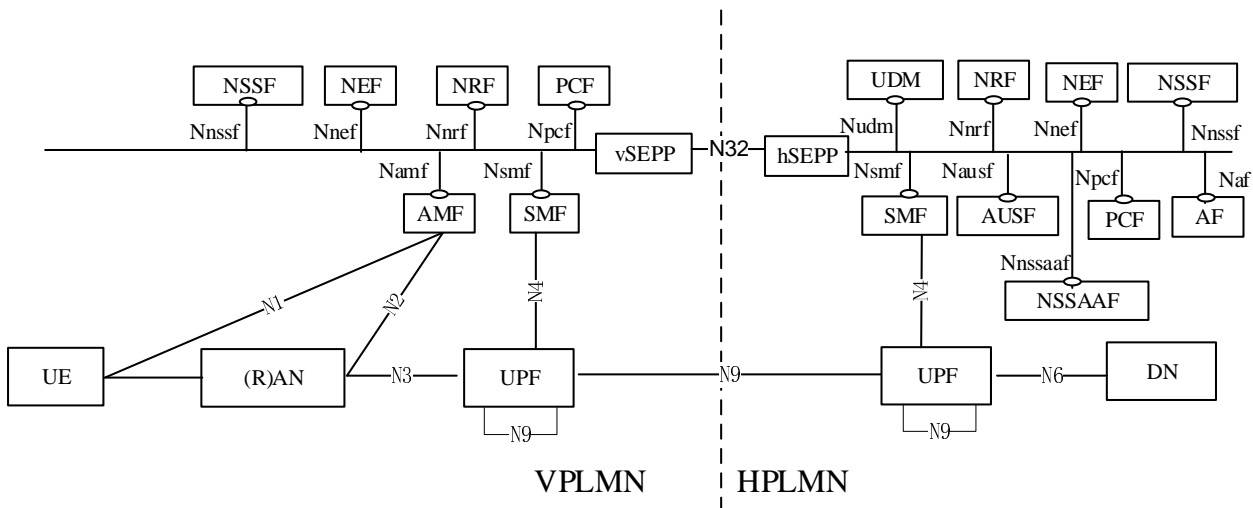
NSSF
NEF
NRF
PCF
Nnssf
Nnef
Nnrf
Npcf
vSEPP
N32
hSEPP
Namf
Nsmf
AMF
SMF
UDM
NRF
NEF
NSSF
Nudm
Nnrf
Nnef
Nnssf
Nsmf
Nausf
Npcf
Naf
SMF
AUSF
PCF
AF
Nnssaaf
NSSAAF
N1
N2
N4
N4
UE
(R)AN
N3
UPF
N9
UPF
N6
DN
N9
N9
VPLMN
HPLMN